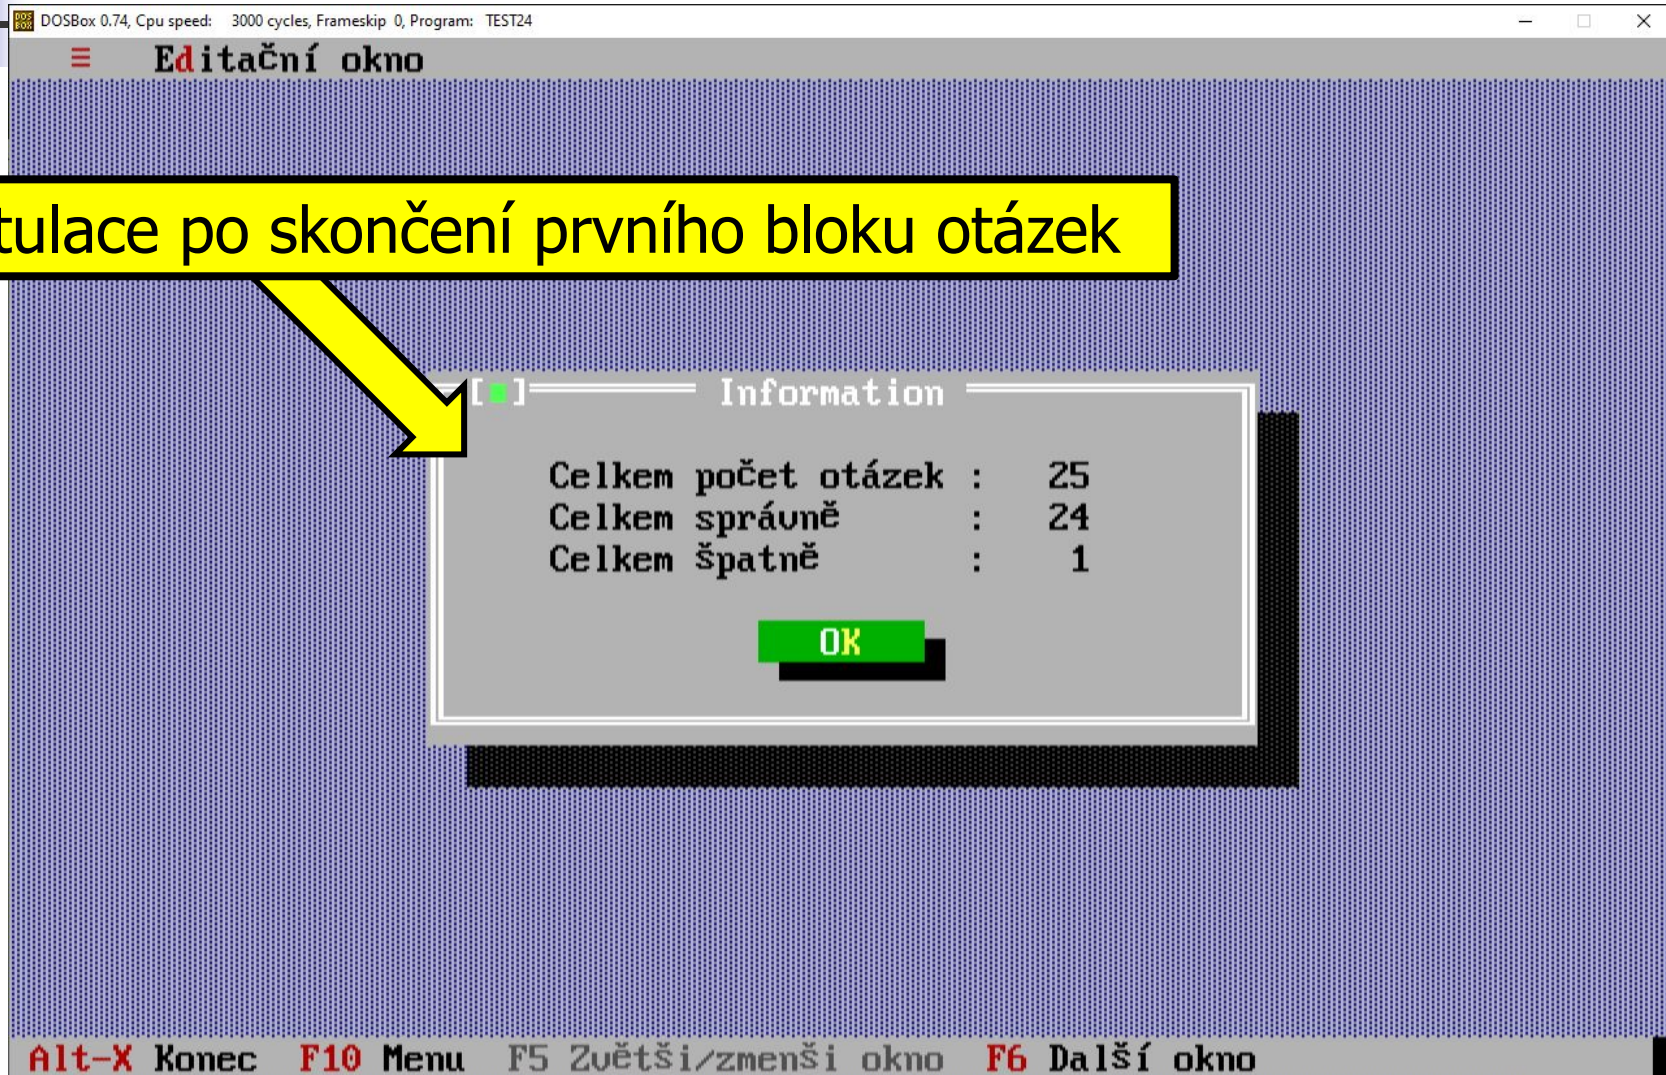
DOSBox 0.74, Cpu speed: 3000 cycles, Frameskip 0, Program: TEST24

≡ Editační okno

tulace po skončení prvního bloku otázek

[■] Information

Celkem počet otázek : 25
Celkem správně : 24
Celkem špatně : 1

OK

Alt-X Konec F10 Menu F5 Zvětši/zmenši okno F6 Další okno